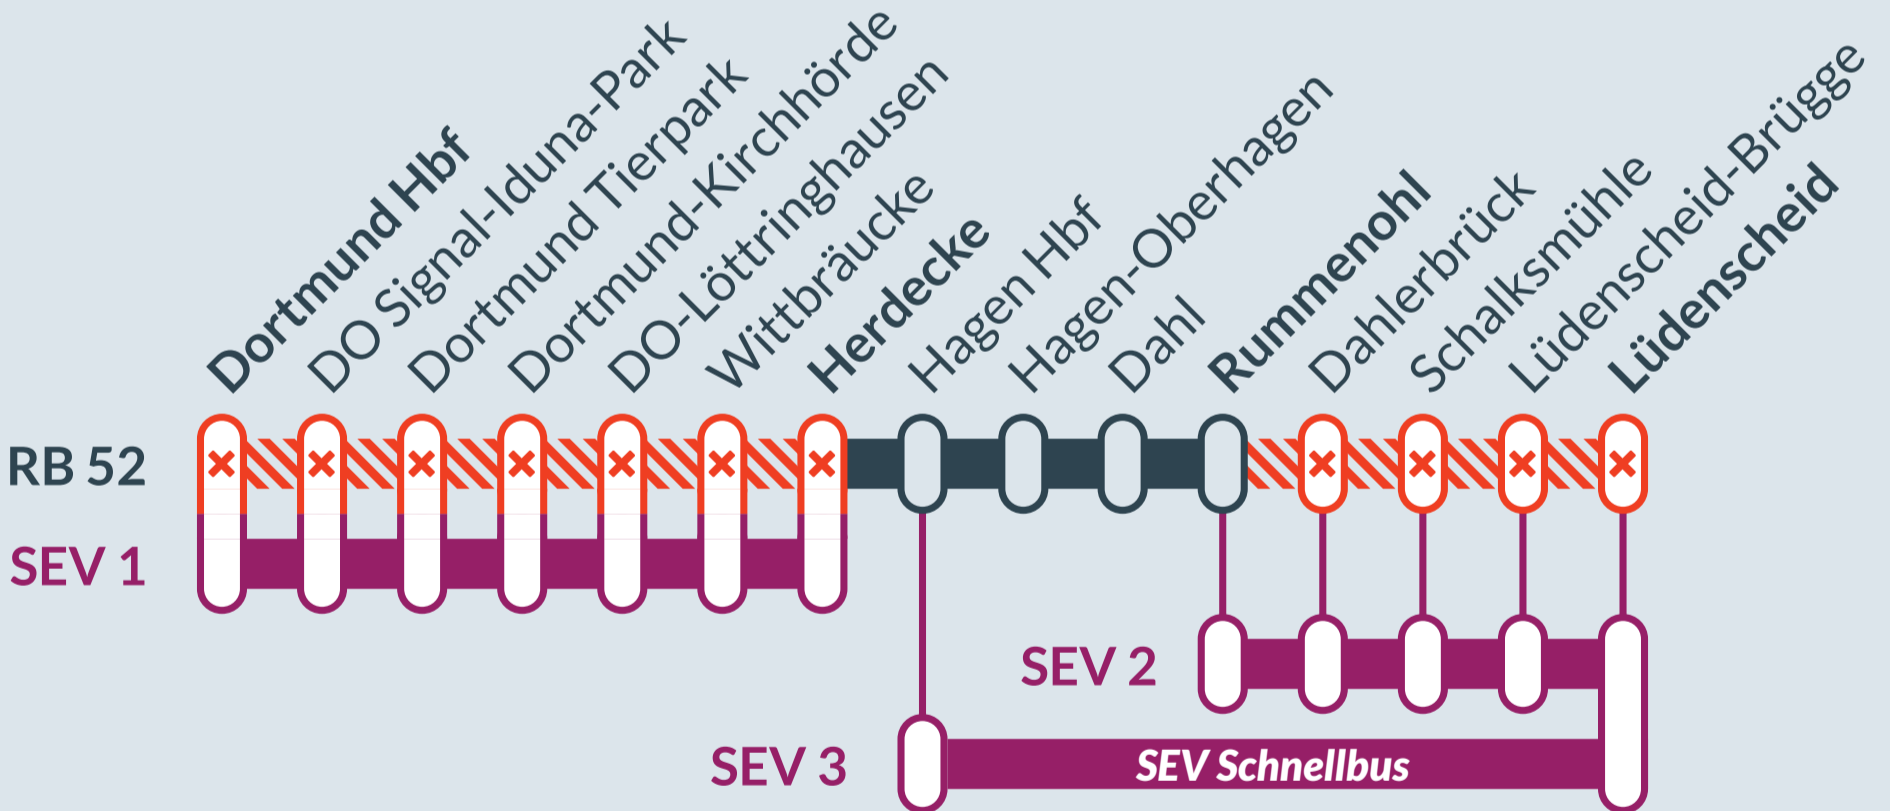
Dortmund Hbf
DO Signal-Iduna-Park
Dortmund Tierpark
Dortmund-Kirchhörde
DO-Löttringhausen
Wittbräucke
Herdecke
Hagen Hbf
Hagen-Oberhagen
Dahl
Rummenohl
Dahlerbrück
Schalksmühle
Lüdenscheid-Brügge
Lüdenscheid

RB 52
SEV 1
SEV 2
SEV 3
SEV Schnellbus